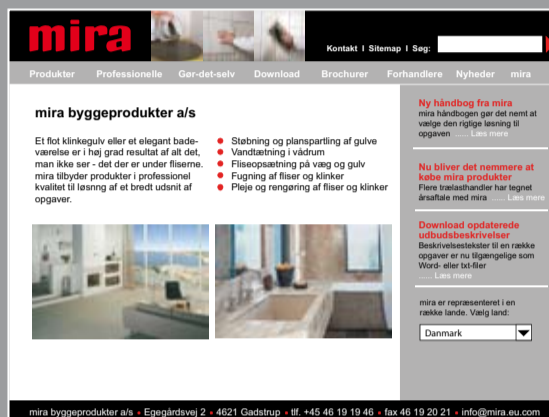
mira

Kontakt | Sitemap | Søg:

Produkter Professionelle Gør-det-selv Download Brochurer Forhandlere Nyheder mira

mira byggeprodukter a/s

Et flot klinkegulv eller et elegant badeværelse er i høj grad resultat af alt det, man ikke ser - det der er under fliserne. mira tilbyder produkter i professionel kvalitet til løsning af et bredt udsnit af opgaver.

Støbning og planspartling af gulve
Vandtætning i vådrum
Fliseopsætning på væg og gulv
Fugning af fliser og klinker
Pleje og rengøring af fliser og klinker

Ny håndbog fra mira
mira håndbogen gør det nemt at vælge den rigtige løsning til opgaven ...... Læs mere

Nu bliver det nemmere at købe mira produkter
Flere trælasthandler har tegnet årsaftale med mira ...... Læs mere

Download opdaterede udbudsbeskrivelser
Beskrivelsestekster til en række opgaver er nu tilgængelige som Word- eller txt-filer ...... Læs mere

mira er repræsenteret i en række lande. Vælg land:

Danmark

mira byggeprodukter a/s • Egegårdsvej 2 • 4621 Gadstrup • tlf. +45 46 19 19 46 • fax 46 19 20 21 • info@mira.eu.com